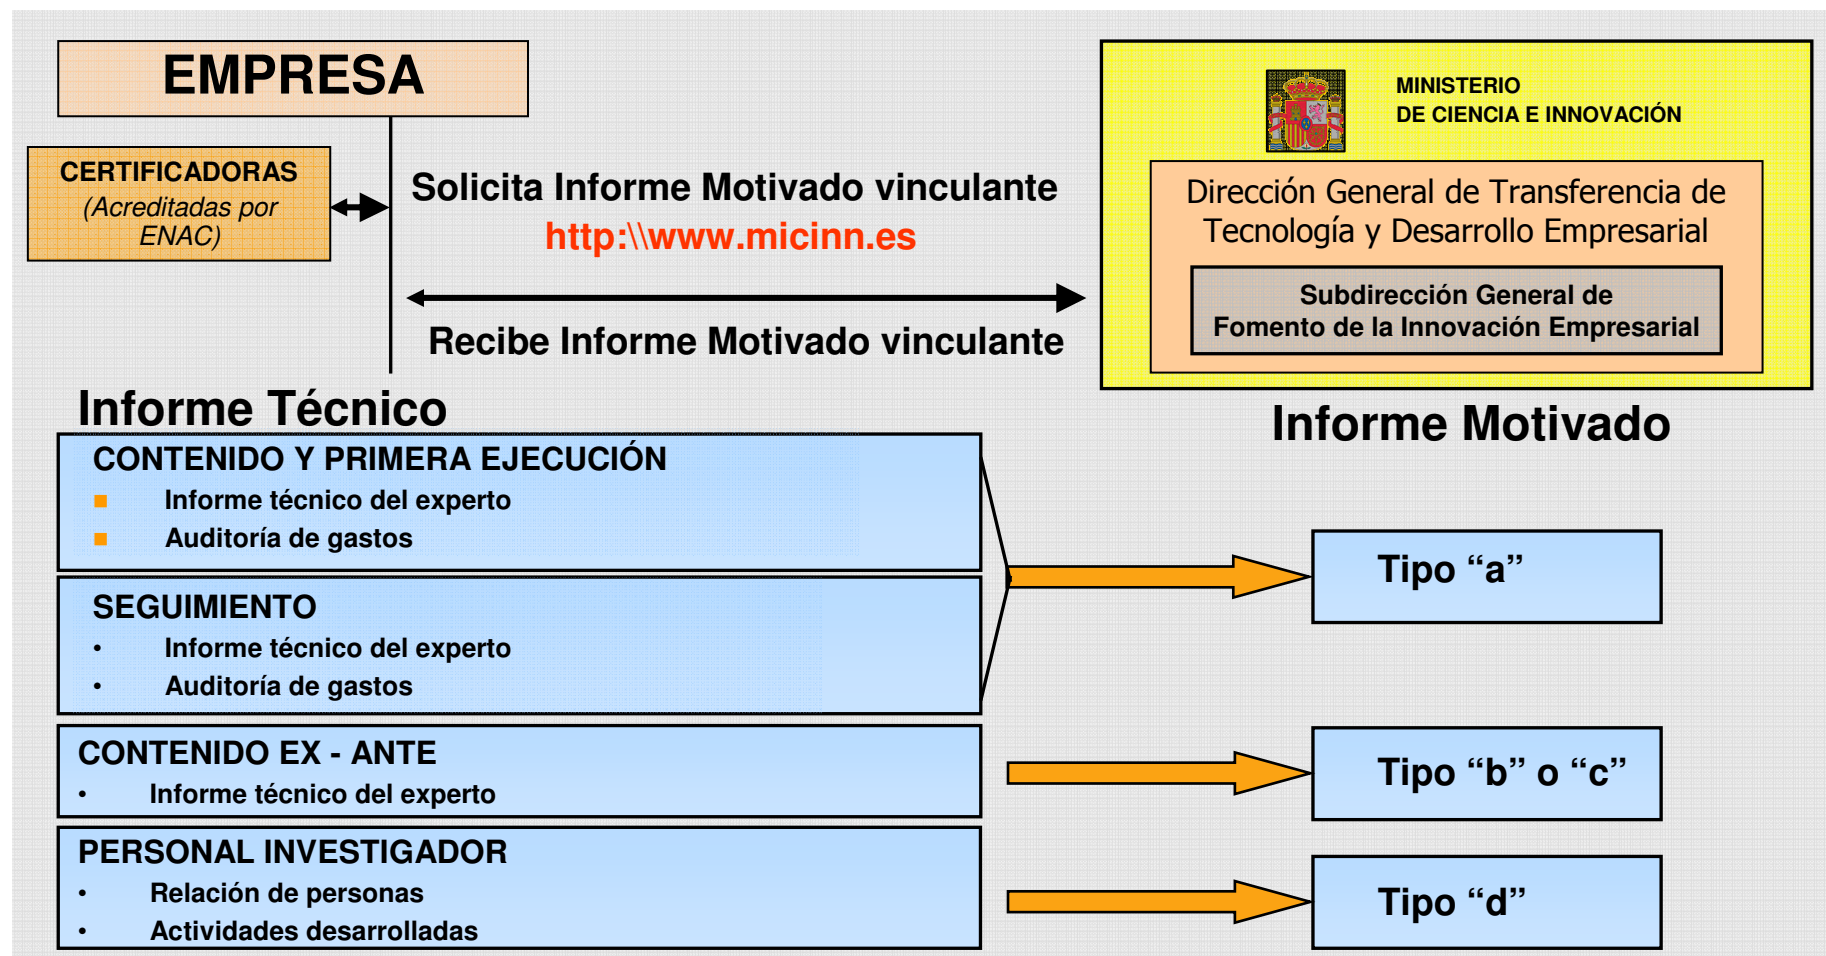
EMPRESA

CERTIFICADORAS
(Acreditadas por ENAC)

Solicita Informe Motivado vinculante
http:\\www.micinn.es

Recibe Informe Motivado vinculante

MINISTERIO
DE CIENCIA E INNOVACIÓN

Dirección General de Transferencia de Tecnología y Desarrollo Empresarial

Subdirección General de Fomento de la Innovación Empresarial

Informe Técnico

Informe Motivado

CONTENIDO Y PRIMERA EJECUCIÓN
- Informe técnico del experto
- Auditoría de gastos

SEGUIMIENTO
- Informe técnico del experto
- Auditoría de gastos

Tipo “a”

CONTENIDO EX - ANTE
- Informe técnico del experto

Tipo “b” o “c”

PERSONAL INVESTIGADOR
- Relación de personas
- Actividades desarrolladas

Tipo “d”